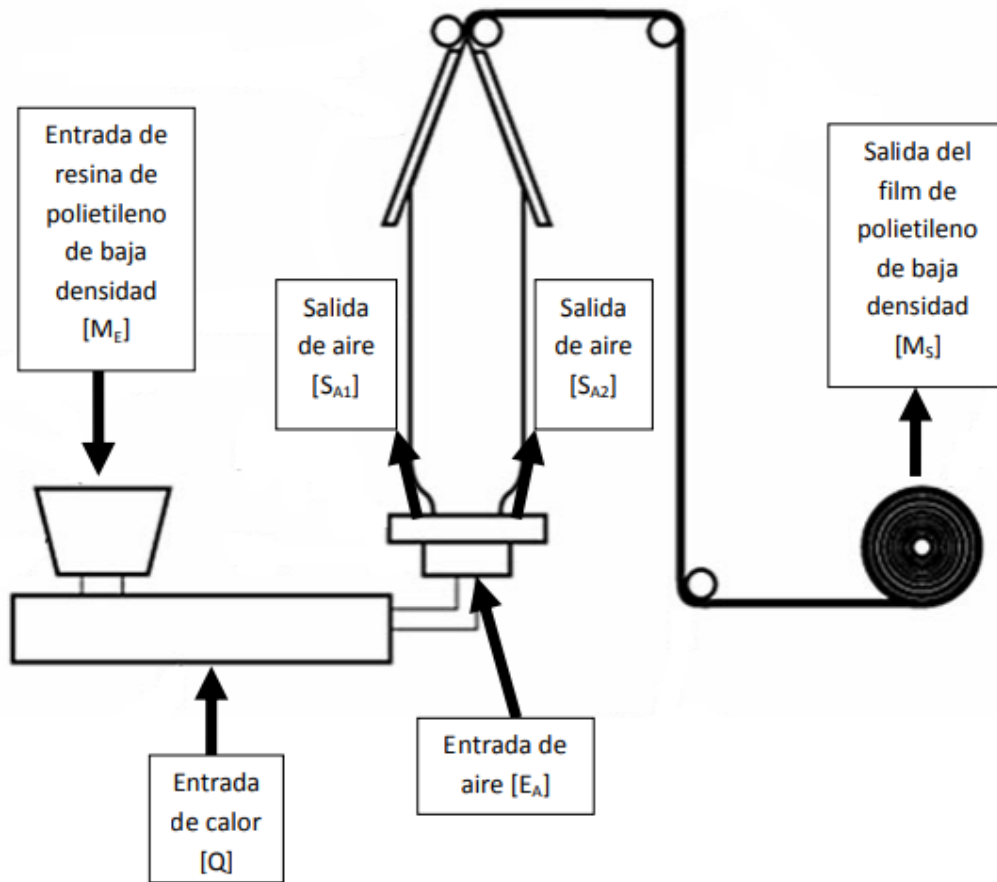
Entrada de resina de polietileno de baja densidad [$M_E$]

Salida de aire [$S_{A1}$]

Salida de aire [$S_{A2}$]

Salida del film de polietileno de baja densidad [$M_S$]

Entrada de calor [Q]

Entrada de aire [$E_A$]